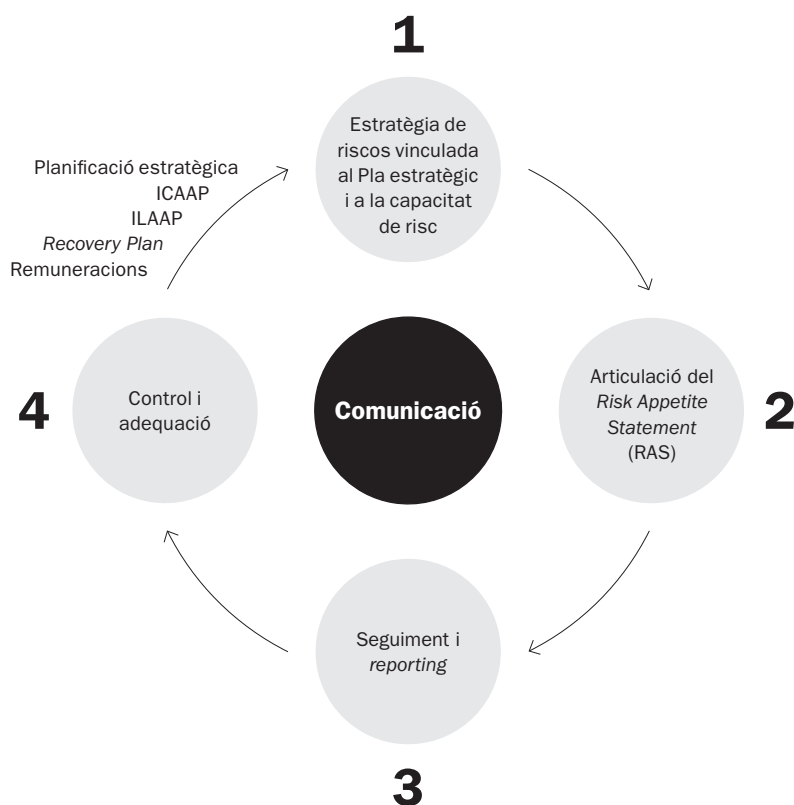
1

Estratègia de riscos vinculada al Pla estratègic i a la capacitat de risc

Planificació estratègica
ICAAP
ILAAP
Recovery Plan
Remuneracions

4

Control i adequació

Comunicació

Articulació del Risk Appetite Statement (RAS)

2

Seguiment i reporting

3